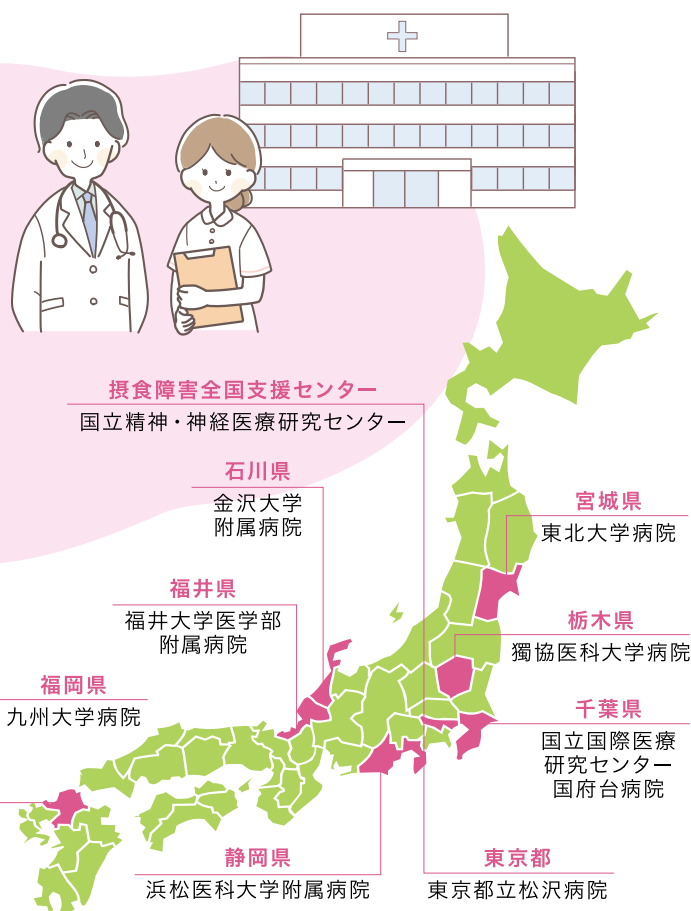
摂食障害全国支援センター
国立精神・神経医療研究センター

石川県
金沢大学
附属病院

宮城県
東北大学病院

福井県
福井大学医学部
附属病院

栃木県
獨協医科大学病院

福岡県
九州大学病院

千葉県
国立国際医療
研究センター
国府台病院

静岡県
浜松医科大学附属病院

東京都
東京都立松沢病院